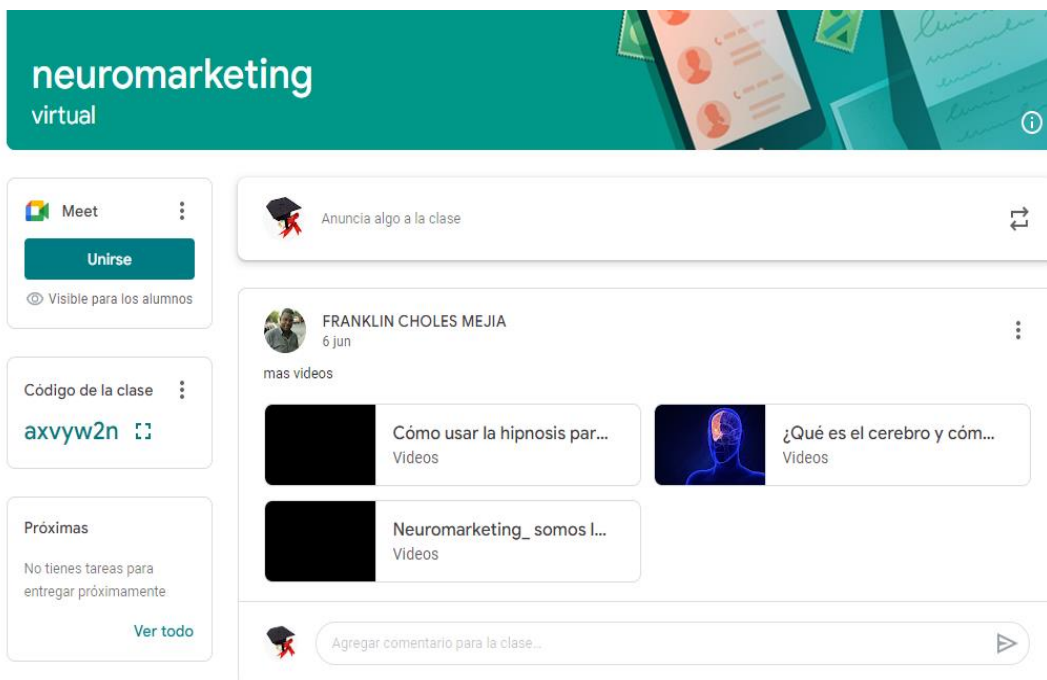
neuromarketing
virtual

Meet
Unirse
Visible para los alumnos

Código de la clase
axvyw2n

Próximas
No tienes tareas para entregar próximamente
Ver todo

Anuncia algo a la clase

FRANKLIN CHOLES MEJIA
6 jun
mas videos

Cómo usar la hipnosis par...
Videos

¿Qué es el cerebro y cóm...
Videos

Neuromarketing_ somos l...
Videos

Agregar comentario para la clase...